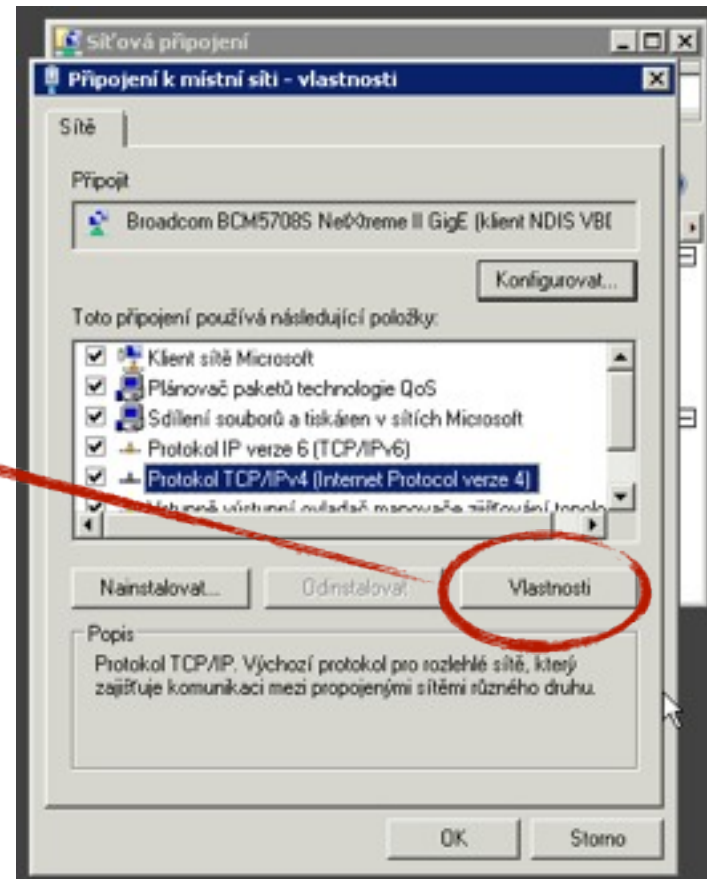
Síťová připojení

Připojení k místní síti - vlastnosti

Sítě

Připojit

Broadcom BCM5708S NetXtreme II GigE (klient NDIS VB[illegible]

Konfigurovat...

Toto připojení používá následující položky:

Klient sítě Microsoft
Plánovač paketů technologie QoS
Sdílení souborů a tiskáren v sítích Microsoft
Protokol IP verze 6 (TCP/IPv6)
Protokol TCP/IPv4 (Internet Protocol verze 4)
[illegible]

Nainstalovat...

Odinstalovat

Vlastnosti

Popis

Protokol TCP/IP. Výchozí protokol pro rozlehlé sítě, který zajišťuje komunikaci mezi propojenými sítěmi různého druhu.

OK

Storno